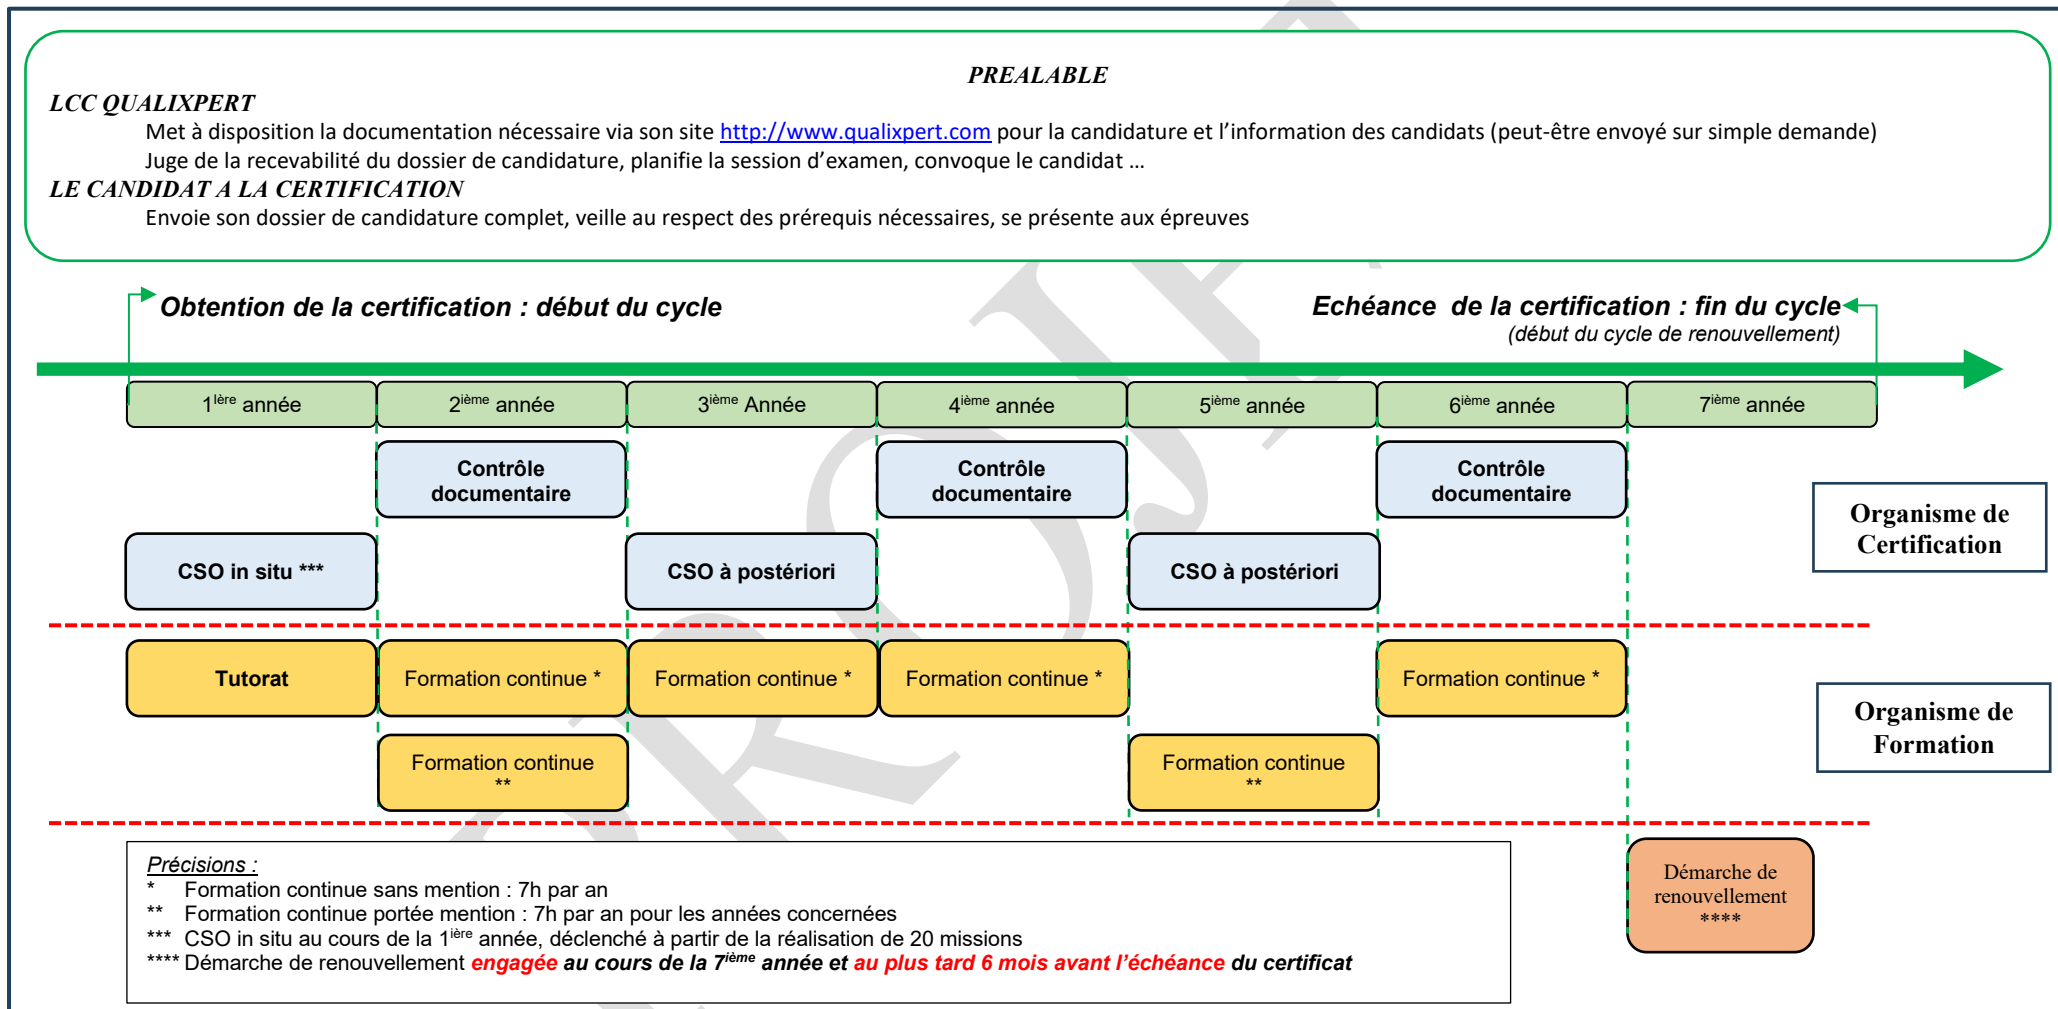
PREALABLE

LCC QUALIXPERT

Met à disposition la documentation nécessaire via son site http://www.qualixpert.com pour la candidature et l'information des candidats (peut-être envoyé sur simple demande)

Juge de la recevabilité du dossier de candidature, planifie la session d'examen, convoque le candidat …

LE CANDIDAT A LA CERTIFICATION

Envoie son dossier de candidature complet, veille au respect des prérequis nécessaires, se présente aux épreuves

Obtention de la certification : début du cycle

Echéance de la certification : fin du cycle
(début du cycle de renouvellement)

1$^{ère}$ année | 2$^{ième}$ année | 3$^{ième}$ Année | 4$^{ième}$ année | 5$^{ième}$ année | 6$^{ième}$ année | 7$^{ième}$ année

Contrôle documentaire

Contrôle documentaire

Contrôle documentaire

Organisme de Certification

CSO in situ ***

CSO à postériori

CSO à postériori

Tutorat

Formation continue *

Formation continue *

Formation continue *

Formation continue *

Organisme de Formation

Formation continue **

Formation continue **

Précisions :
* Formation continue sans mention : 7h par an
** Formation continue portée mention : 7h par an pour les années concernées
*** CSO in situ au cours de la 1$^{ière}$ année, déclenché à partir de la réalisation de 20 missions
**** Démarche de renouvellement engagée au cours de la 7$^{ième}$ année et au plus tard 6 mois avant l'échéance du certificat

Démarche de renouvellement ****